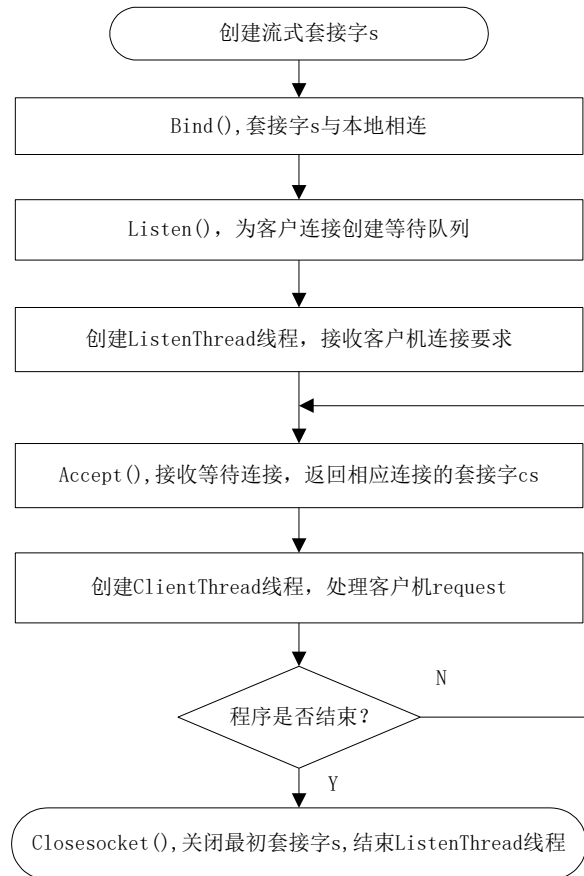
创建流式套接字s

Bind(),套接字s与本地相连

Listen()，为客户连接创建等待队列

创建ListenThread线程，接收客户机连接要求

Accept(),接收等待连接，返回相应连接的套接字cs

创建ClientThread线程，处理客户机request

程序是否结束？

N

Y

Closesocket(),关闭最初套接字s,结束ListenThread线程